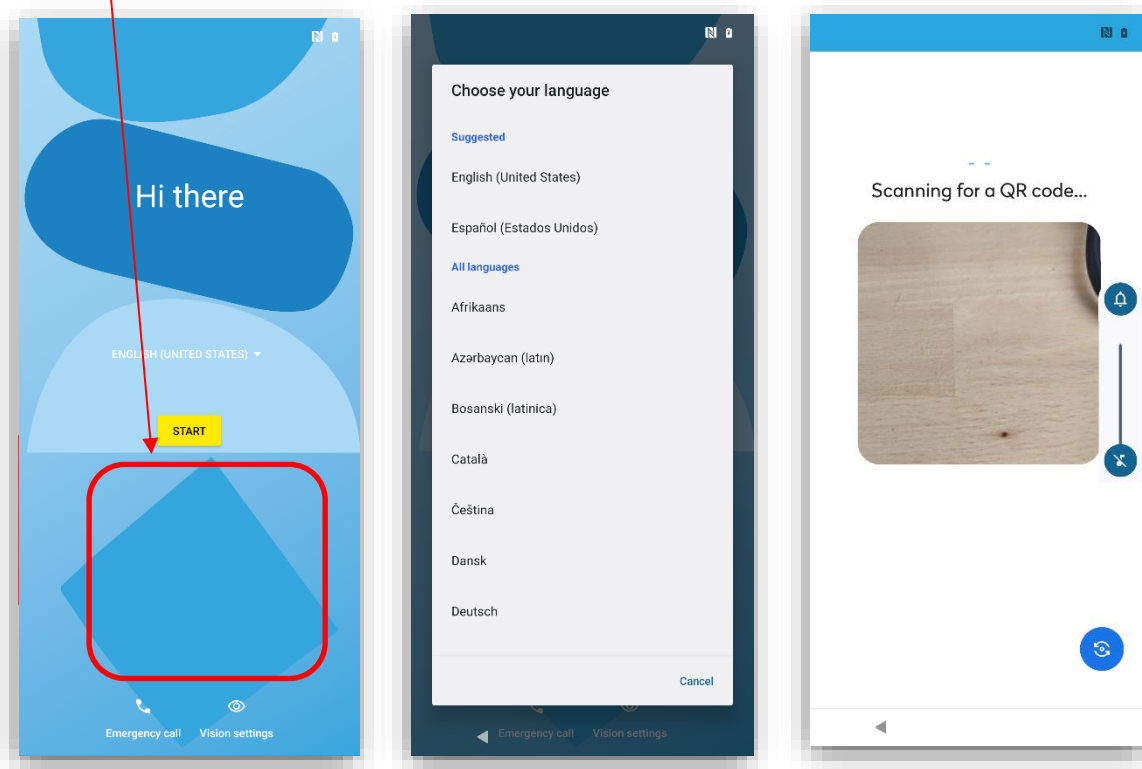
Hi there

ENGLISH (UNITED STATES)

START

Emergency call

Vision settings

Choose your language

Suggested

English (United States)

Español (Estados Unidos)

All languages

Afrikaans

Azərbaycan (latın)

Bosanski (latinica)

Català

Čeština

Dansk

Deutsch

Cancel

Emergency call

Vision settings

Scanning for a QR code...